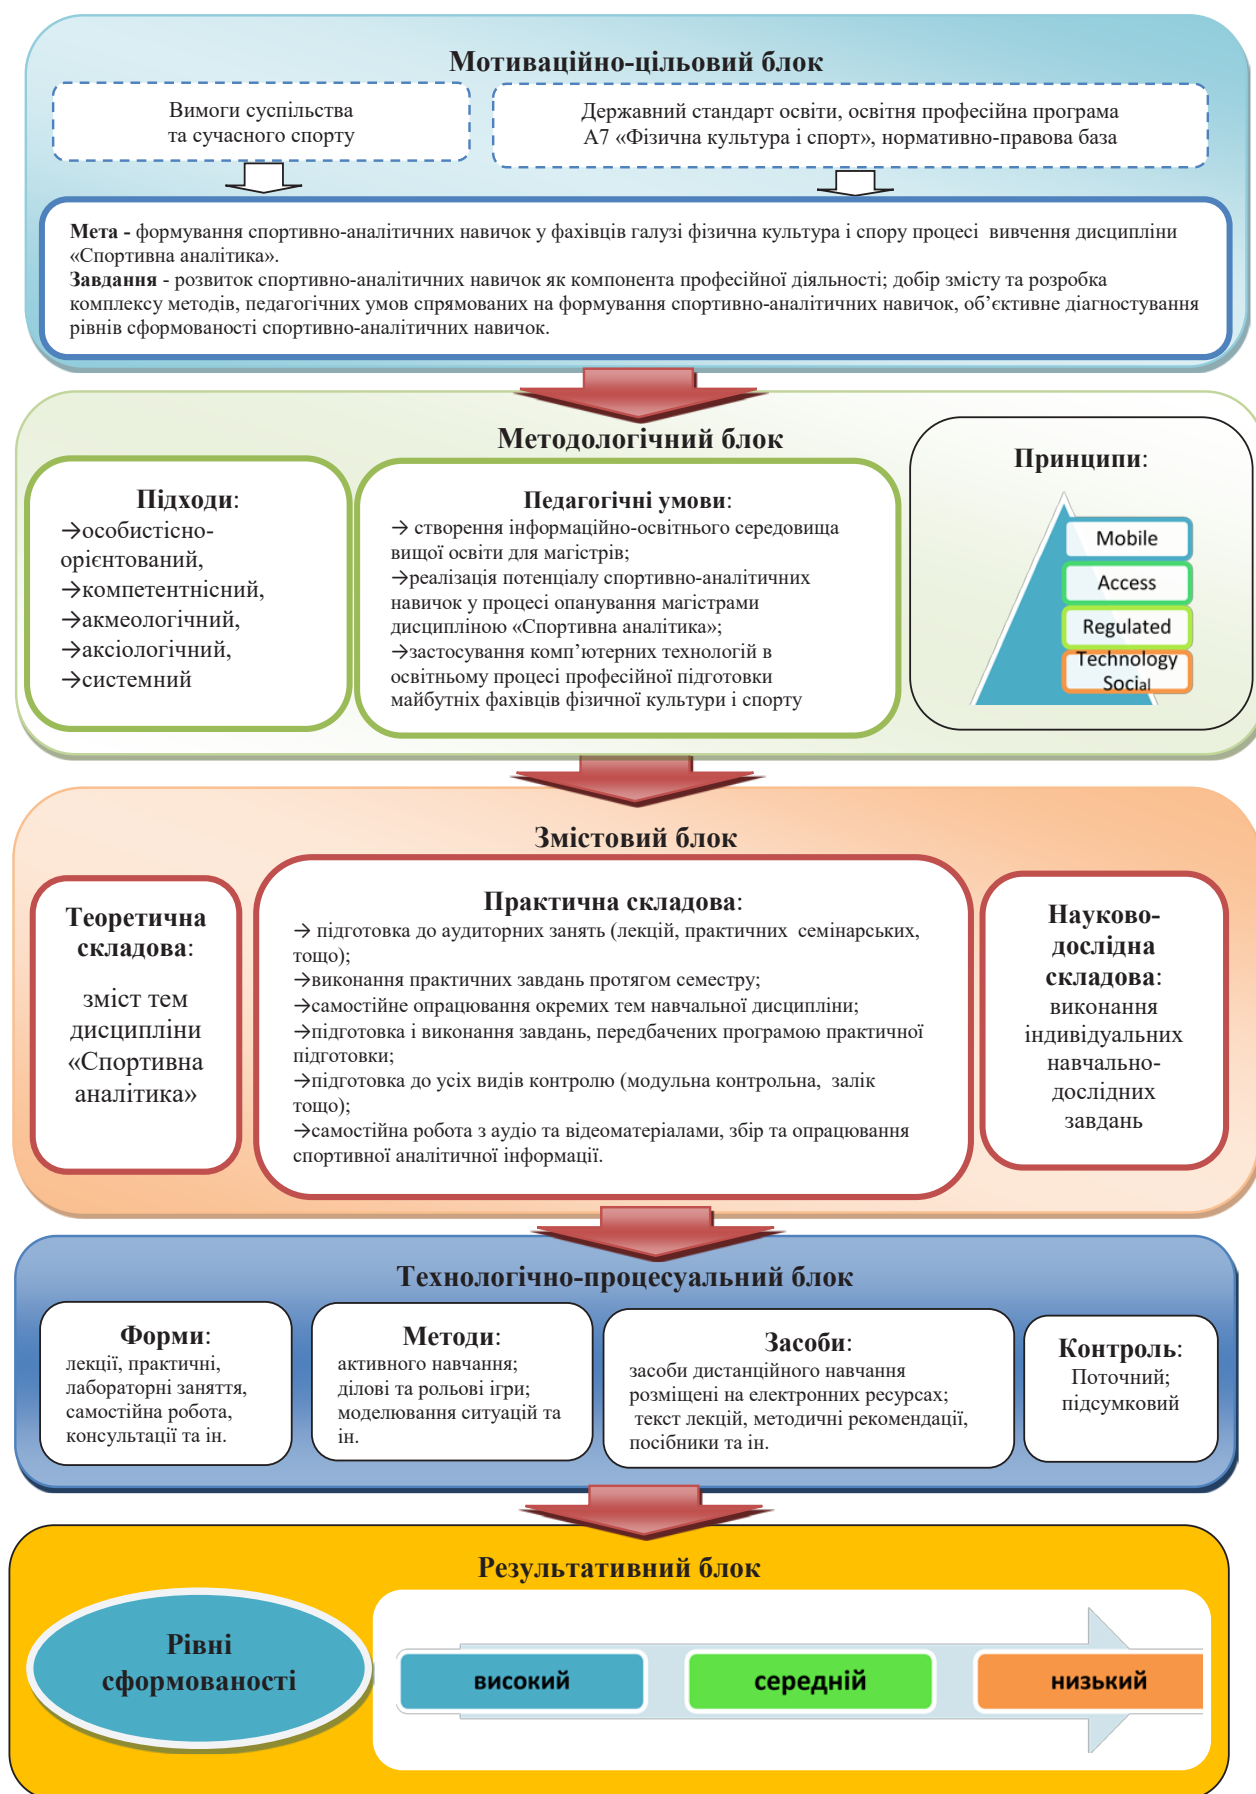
Мотиваційно-цільовий блок

Вимоги суспільства та сучасного спорту

Державний стандарт освіти, освітня професійна програма А7 «Фізична культура і спорт», нормативно-правова база

**Мета -** формування спортивно-аналітичних навичок у фахівців галузі фізична культура і спору процесі вивчення дисципліни «Спортивна аналітика».
**Завдання** - розвиток спортивно-аналітичних навичок як компонента професійної діяльності; добір змісту та розробка комплексу методів, педагогічних умов спрямованих на формування спортивно-аналітичних навичок, об'єктивне діагностування рівнів сформованості спортивно-аналітичних навичок.

Методологічний блок

Підходи:
→особистісно-орієнтований,
→компетентнісний,
→акмеологічний,
→аксіологічний,
→системний

Педагогічні умови:
→ створення інформаційно-освітнього середовища вищої освіти для магістрів;
→реалізація потенціалу спортивно-аналітичних навичок у процесі опанування магістрами дисципліною «Спортивна аналітика»;
→застосування комп'ютерних технологій в освітньому процесі професійної підготовки майбутніх фахівців фізичної культури і спорту

Принципи:
Mobile
Access
Regulated
Technology
Social

Змістовий блок

Теоретична складова:
зміст тем дисципліни «Спортивна аналітика»

Практична складова:
→ підготовка до аудиторних занять (лекцій, практичних семінарських, тощо);
→виконання практичних завдань протягом семестру;
→самостійне опрацювання окремих тем навчальної дисципліни;
→підготовка і виконання завдань, передбачених програмою практичної підготовки;
→підготовка до усіх видів контролю (модульна контрольна, залік тощо);
→самостійна робота з аудіо та відеоматеріалами, збір та опрацювання спортивної аналітичної інформації.

Науково-дослідна складова:
виконання індивідуальних навчально-дослідних завдань

Технологічно-процесуальний блок

Форми:
лекції, практичні, лабораторні заняття, самостійна робота, консультації та ін.

Методи:
активного навчання; ділові та рольові ігри; моделювання ситуацій та ін.

Засоби:
засоби дистанційного навчання розміщені на електронних ресурсах;
текст лекцій, методичні рекомендації, посібники та ін.

Контроль:
Поточний; підсумковий

Результативний блок

Рівні сформованості

високий
середній
низький